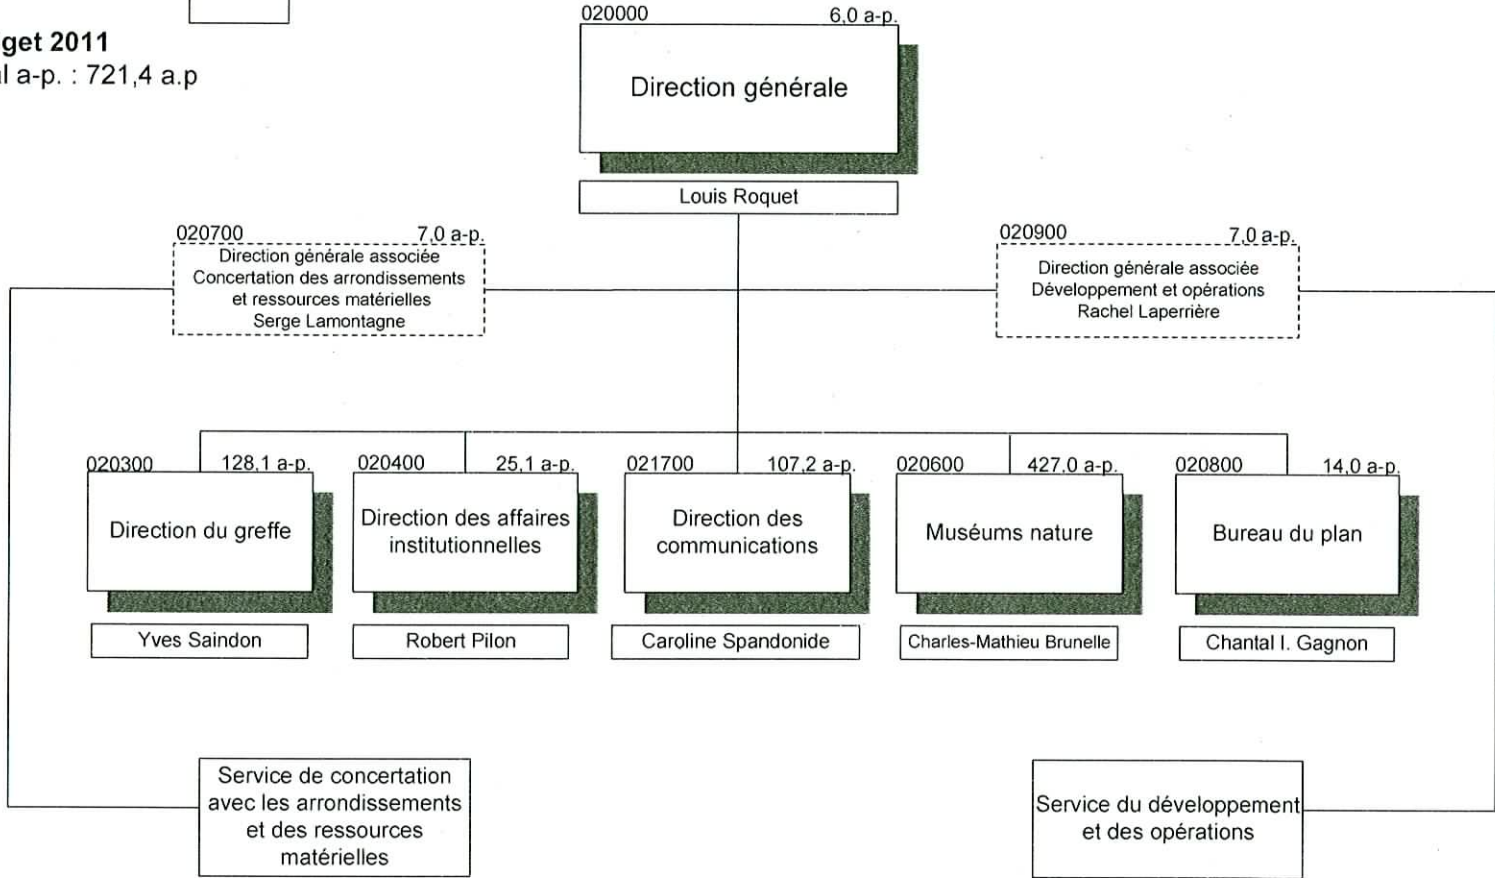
get 2011
l a-p. : 721,4 a.p

020000 6,0 a-p.
Direction générale
Louis Roquet

020700 7,0 a-p.
Direction générale associée
Concertation des arrondissements et ressources matérielles
Serge Lamontagne

020900 7,0 a-p.
Direction générale associée
Développement et opérations
Rachel Laperrière

020300 128,1 a-p.
Direction du greffe
Yves Saindon

020400 25,1 a-p.
Direction des affaires institutionnelles
Robert Pilon

021700 107,2 a-p.
Direction des communications
Caroline Spandonide

020600 427,0 a-p.
Muséums nature
Charles-Mathieu Brunelle

020800 14,0 a-p.
Bureau du plan
Chantal I. Gagnon

Service de concertation avec les arrondissements et des ressources matérielles

Service du développement et des opérations